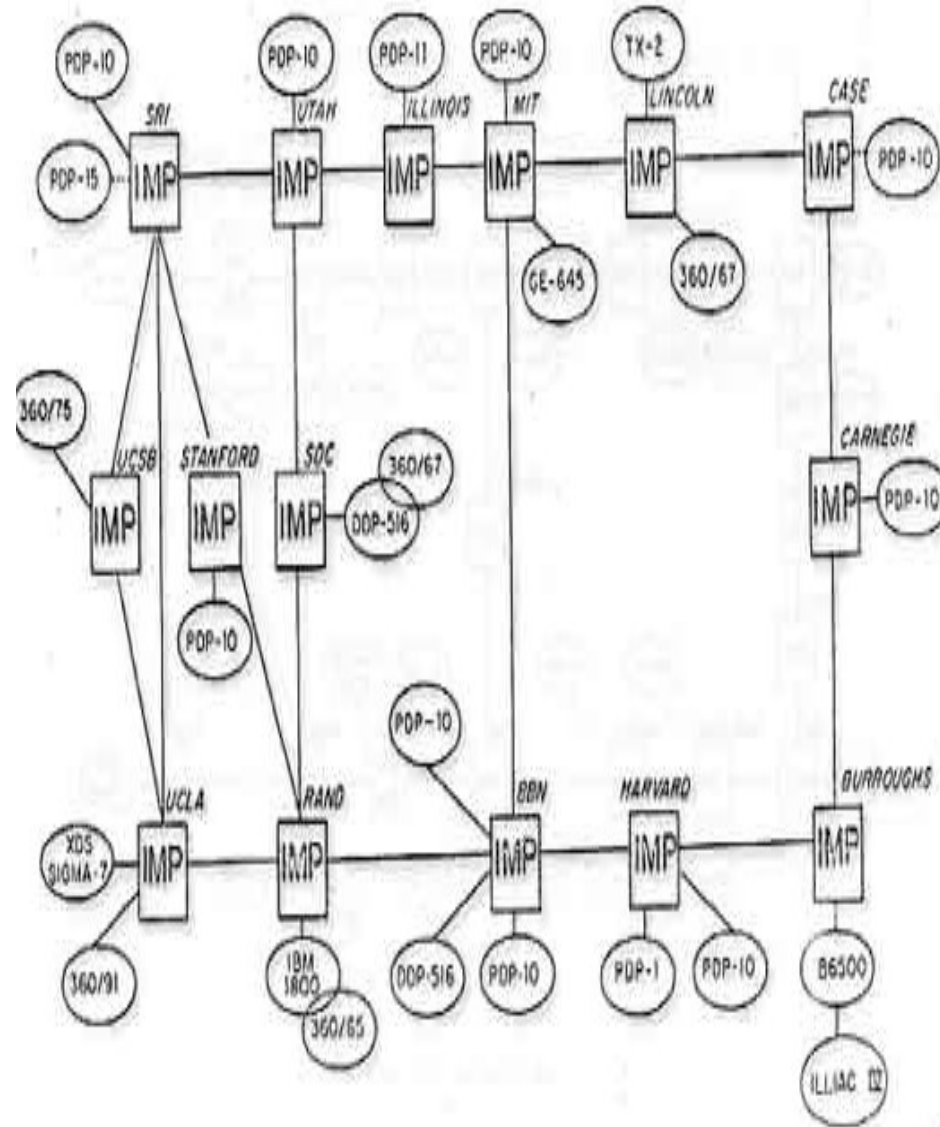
PDP-10
PDP-15
SRI
IMP
PDP-10
UTAH
IMP
PDP-11
ILLINOIS
IMP
PDP-10
MIT
IMP
GE-645
TX-2
LINCOLN
IMP
360/67
CASE
IMP
PDP-10

360/75
UCSB
IMP
STANFORD
IMP
PDP-10
SDC
IMP
360/67
DDP-516
CARNEGIE
IMP
PDP-10

PDP-10
XDS SIGMA-7
UCLA
IMP
360/91
RAND
IMP
IBM 1800
360/65
BBN
IMP
DDP-516
PDP-10
HARVARD
IMP
PDP-1
PDP-10
BURROUGHS
IMP
B6500
ILLIAC IV